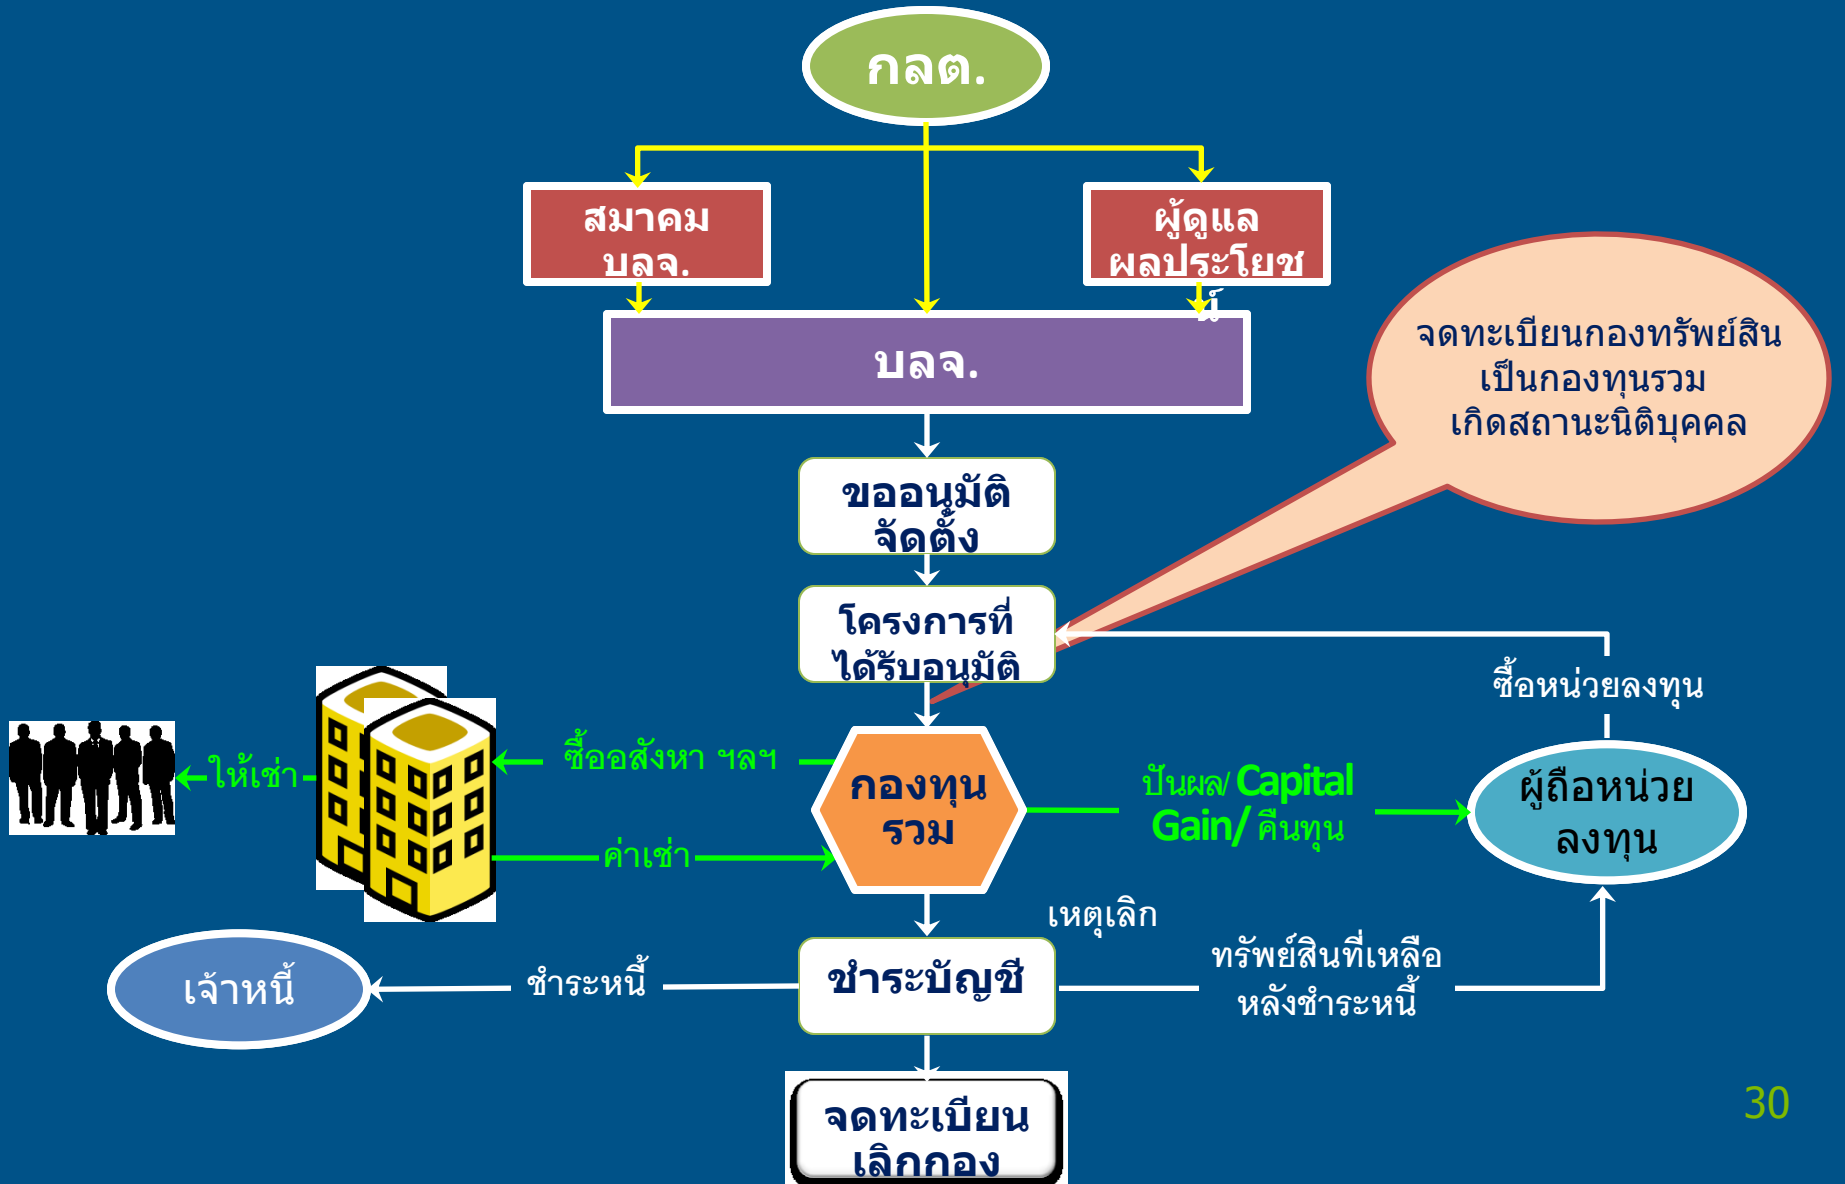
กลต.

สมาคม บลจ.

ผู้ดูแลผลประโยชน์

บลจ.

จดทะเบียนกองทรัพย์สินเป็นกองทุนรวม เกิดสถานะนิติบุคคล

ขออนุมัติจัดตั้ง

โครงการที่ได้รับอนุมัติ

ซื้อหน่วยลงทุน

ให้เช่า

ซื้ออสังหา ฯลฯ

กองทุนรวม

ปันผล/ Capital Gain/ คืนทุน

ผู้ถือหน่วยลงทุน

ค่าเช่า

เหตุเลิก

เจ้าหนี้

ชำระหนี้

ชำระบัญชี

ทรัพย์สินที่เหลือหลังชำระหนี้

จดทะเบียนเลิกกอง

30